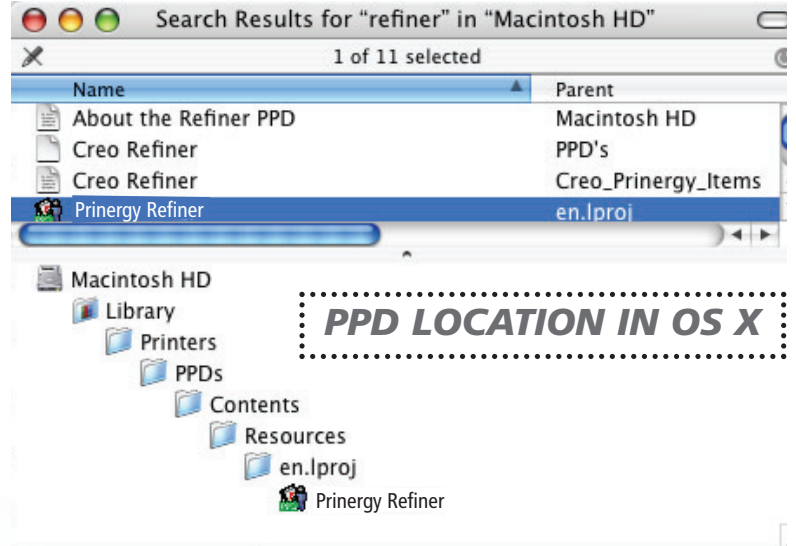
Search Results for “refiner” in “Macintosh HD”

1 of 11 selected

| Name | Parent |
|---|---|
| About the Refiner PPD | Macintosh HD |
| Creo Refiner | PPD's |
| Creo Refiner | Creo_Prinergy_Items |
| Prinergy Refiner | en.lproj |

Macintosh HD
Library
Printers
PPDs
Contents
Resources
en.lproj
Prinergy Refiner

PPD LOCATION IN OS X